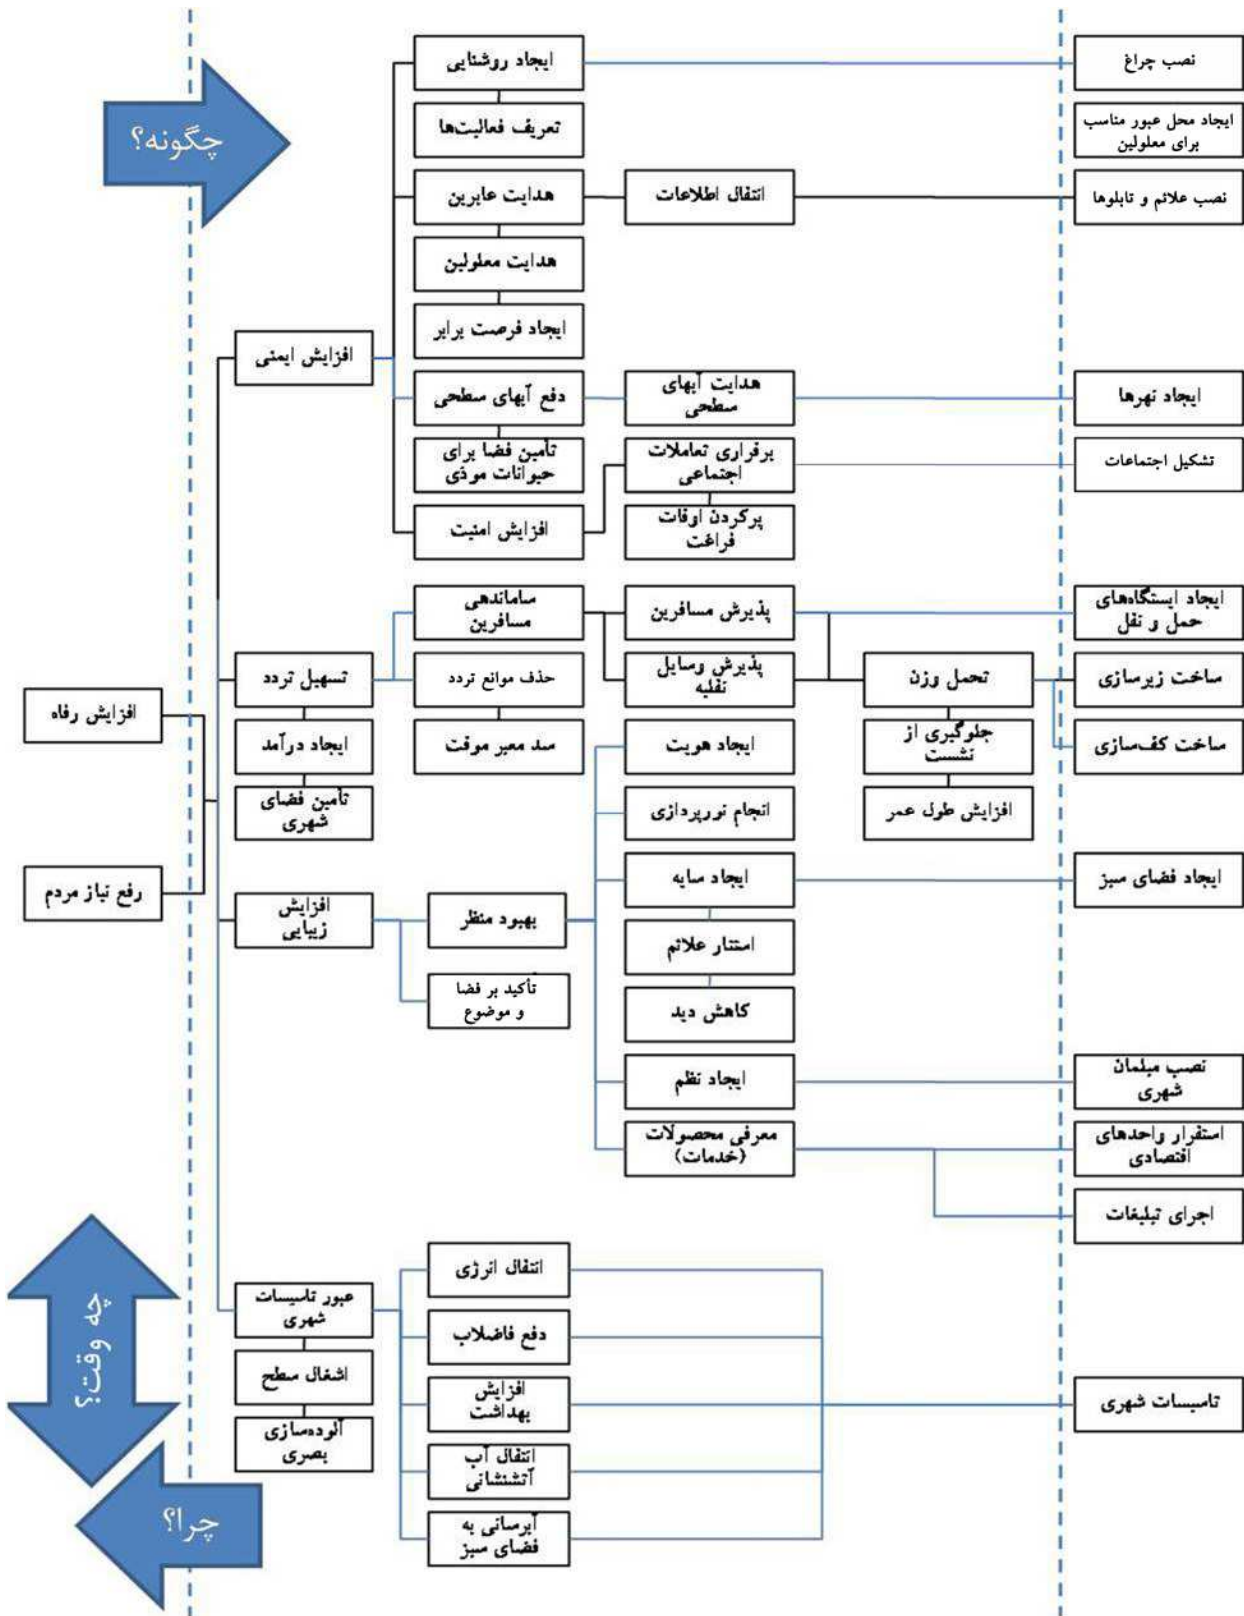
چگونه؟

ایجاد روشنایی
تعریف فعالیت‌ها
هدایت عابرین
هدایت معلولین
ایجاد فرصت برابر
دفع آبهای سطحی
تأمین فضا برای حیوانات موذی
افزایش امنیت

انتقال اطلاعات
هدایت آبهای سطحی
برقراری تعاملات اجتماعی
پرکردن اوقات فراغت

نصب چراغ
ایجاد محل عبور مناسب برای معلولین
نصب علائم و تابلوها
ایجاد نهرها
تشکیل اجتماعات

افزایش ایمنی
تسهیل تردد
ایجاد درآمد
تأمین فضای شهری
افزایش زیبایی
عبور تاسیسات شهری
اشغال سطح
آلوده‌سازی بصری

افزایش رفاه
رفع نیاز مردم

ساماندهی مسافرین
حذف موانع تردد
سد معبر موقت

پذیرش مسافرین
پذیرش وسایل نقلیه
ایجاد هویت
انجام نورپردازی
ایجاد سایه
استتار علائم
کاهش دید
ایجاد نظم
معرفی محصولات (خدمات)

تحمل وزن
جلوگیری از نشست
افزایش طول عمر

ایجاد ایستگاه‌های حمل و نقل
ساخت زیرسازی
ساخت کف‌سازی
ایجاد فضای سبز
نصب مبلمان شهری
استقرار واحدهای اقتصادی
اجرای تبلیغات

بهبود منظر
تأکید بر فضا و موضوع

انتقال انرژی
دفع فاضلاب
افزایش بهداشت
انتقال آب آتشنشانی
آبرسانی به فضای سبز

تاسیسات شهری

چه وقت؟
چرا؟